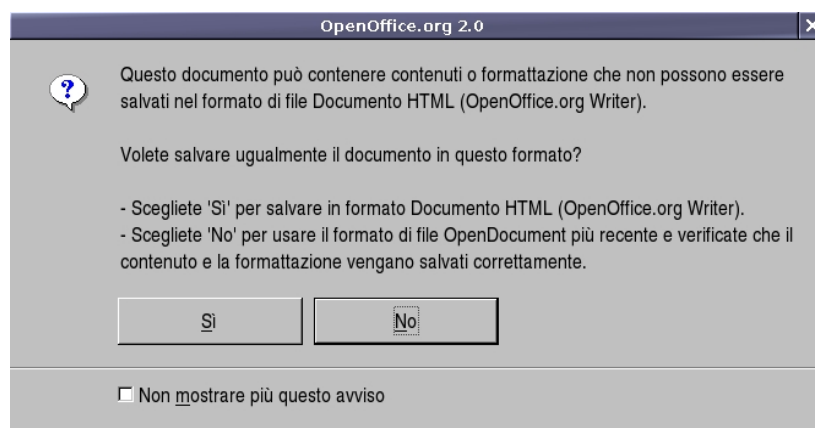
OpenOffice.org 2.0

Questo documento può contenere contenuti o formattazione che non possono essere salvati nel formato di file Documento HTML (OpenOffice.org Writer).

Volete salvare ugualmente il documento in questo formato?

- Scegliete 'Sì' per salvare in formato Documento HTML (OpenOffice.org Writer).
- Scegliete 'No' per usare il formato di file OpenDocument più recente e verificate che il contenuto e la formattazione vengano salvati correttamente.

Sì

No

☐ Non mostrare più questo avviso